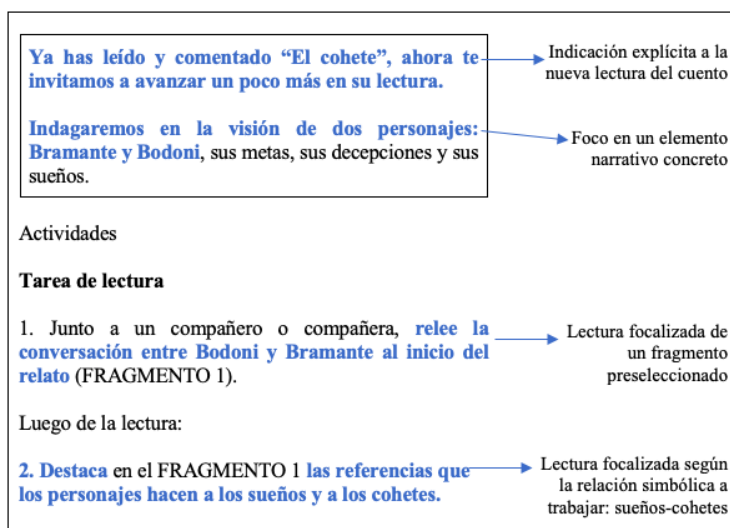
Ya has leído y comentado "El cohete", ahora te invitamos a avanzar un poco más en su lectura.

Indicación explícita a la nueva lectura del cuento

Indagaremos en la visión de dos personajes: Bramante y Bodoni, sus metas, sus decepciones y sus sueños.

Foco en un elemento narrativo concreto

Actividades

Tarea de lectura

1. Junto a un compañero o compañera, relee la conversación entre Bodoni y Bramante al inicio del relato (FRAGMENTO 1).

Lectura focalizada de un fragmento preseleccionado

Luego de la lectura:

2. Destaca en el FRAGMENTO 1 las referencias que los personajes hacen a los sueños y a los cohetes.

Lectura focalizada según la relación simbólica a trabajar: sueños-cohetes